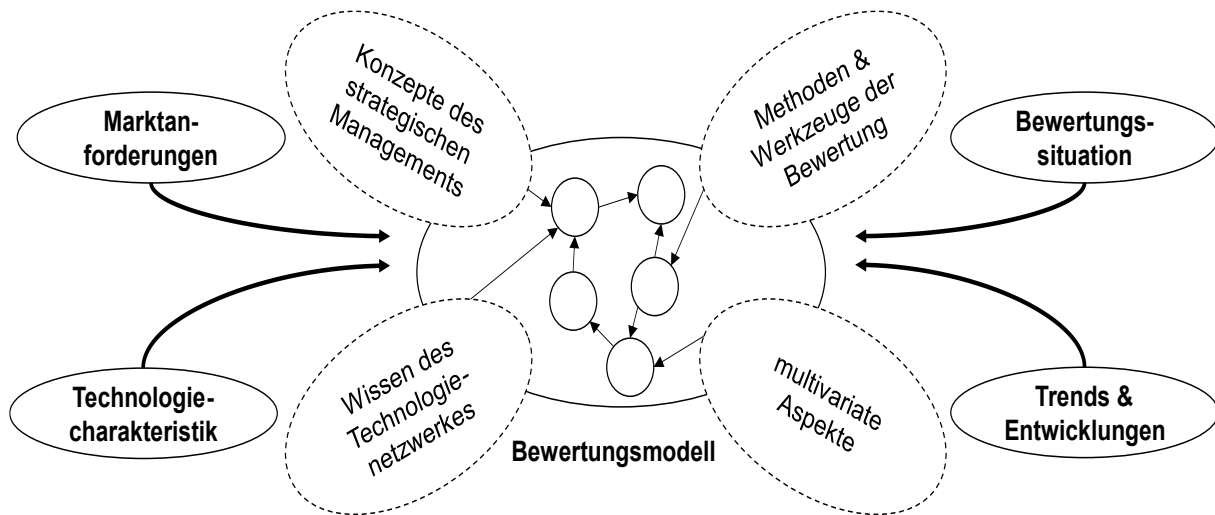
Marktanforderungen

Konzepte des strategischen Managements

Methoden & Werkzeuge der Bewertung

Bewertungssituation

Technologiecharakteristik

Wissen des Technologienetzwerkes

multivariate Aspekte

Trends & Entwicklungen

Bewertungsmodell